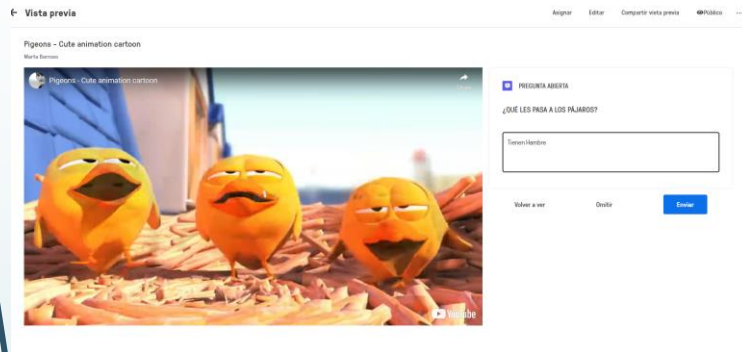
← Vista previa

Asignar Editar Compartir vista previa Público ···

Pigeons - Cute animation cartoon

Marta Barroso

Pigeons - Cute animation cartoon

YouTube

PREGUNTA ABIERTA

¿QUÉ LES PASA A LOS PÁJAROS?

Tienen Hambre

Volver a ver Omitir Enviar